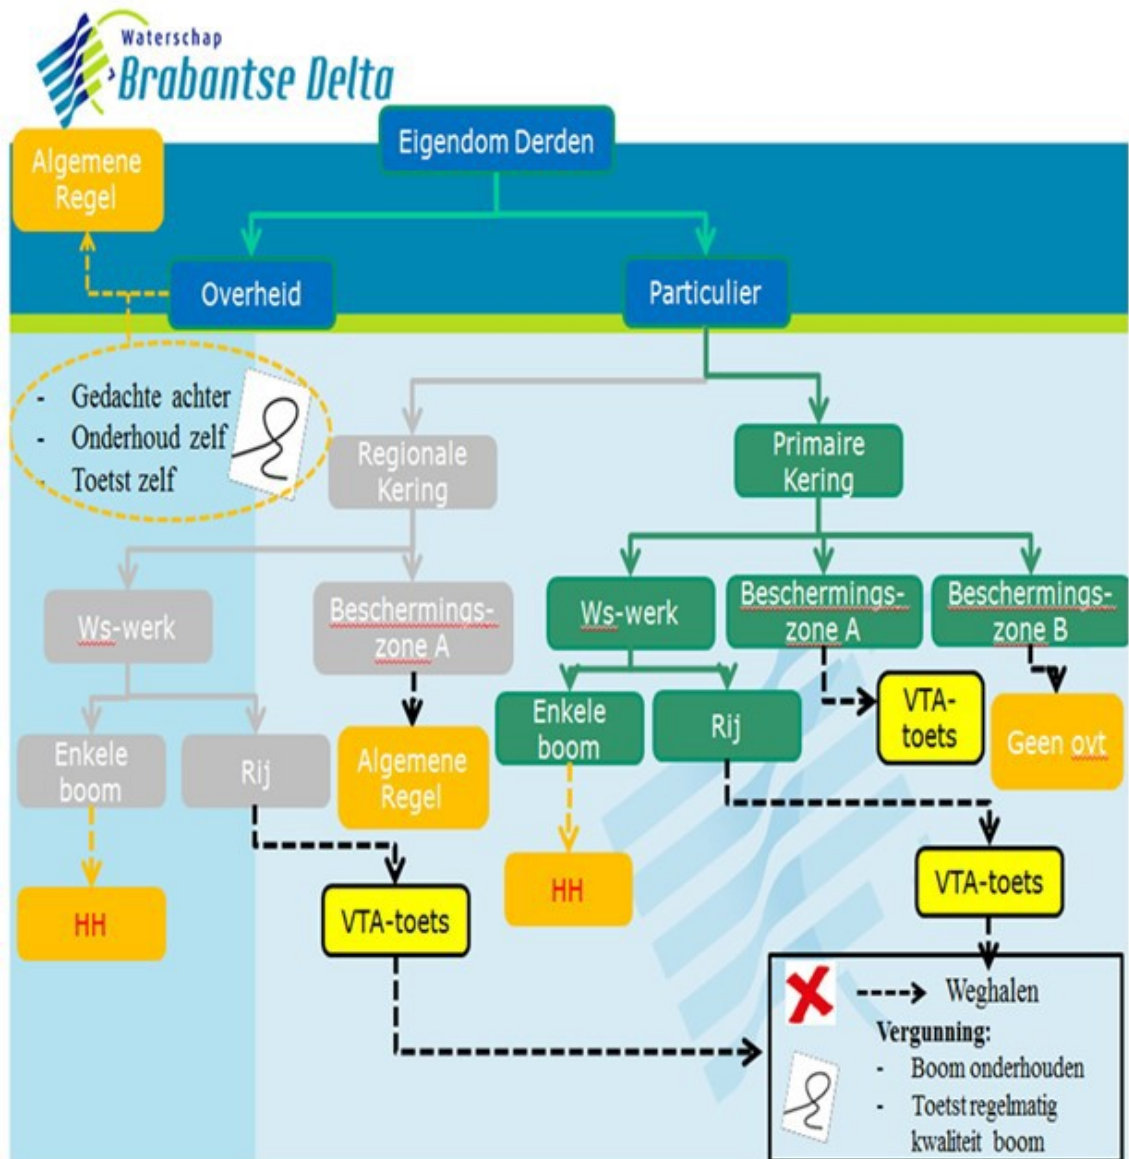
Waterschap
Brabantse Delta

Eigendom Derden

Algemene Regel

Overheid

Particulier

- Gedachte achter
- Onderhoud zelf
- Toetst zelf

Regionale Kering

Primaire Kering

Ws-werk

Beschermings-zone A

Ws-werk

Beschermings-zone A

Beschermings-zone B

Enkele boom

Rij

Algemene Regel

Enkele boom

Rij

VTA-toets

Geen ovt

HH

HH

VTA-toets

VTA-toets

Weghalen

Vergunning:
- Boom onderhouden
- Toetst regelmatig kwaliteit boom